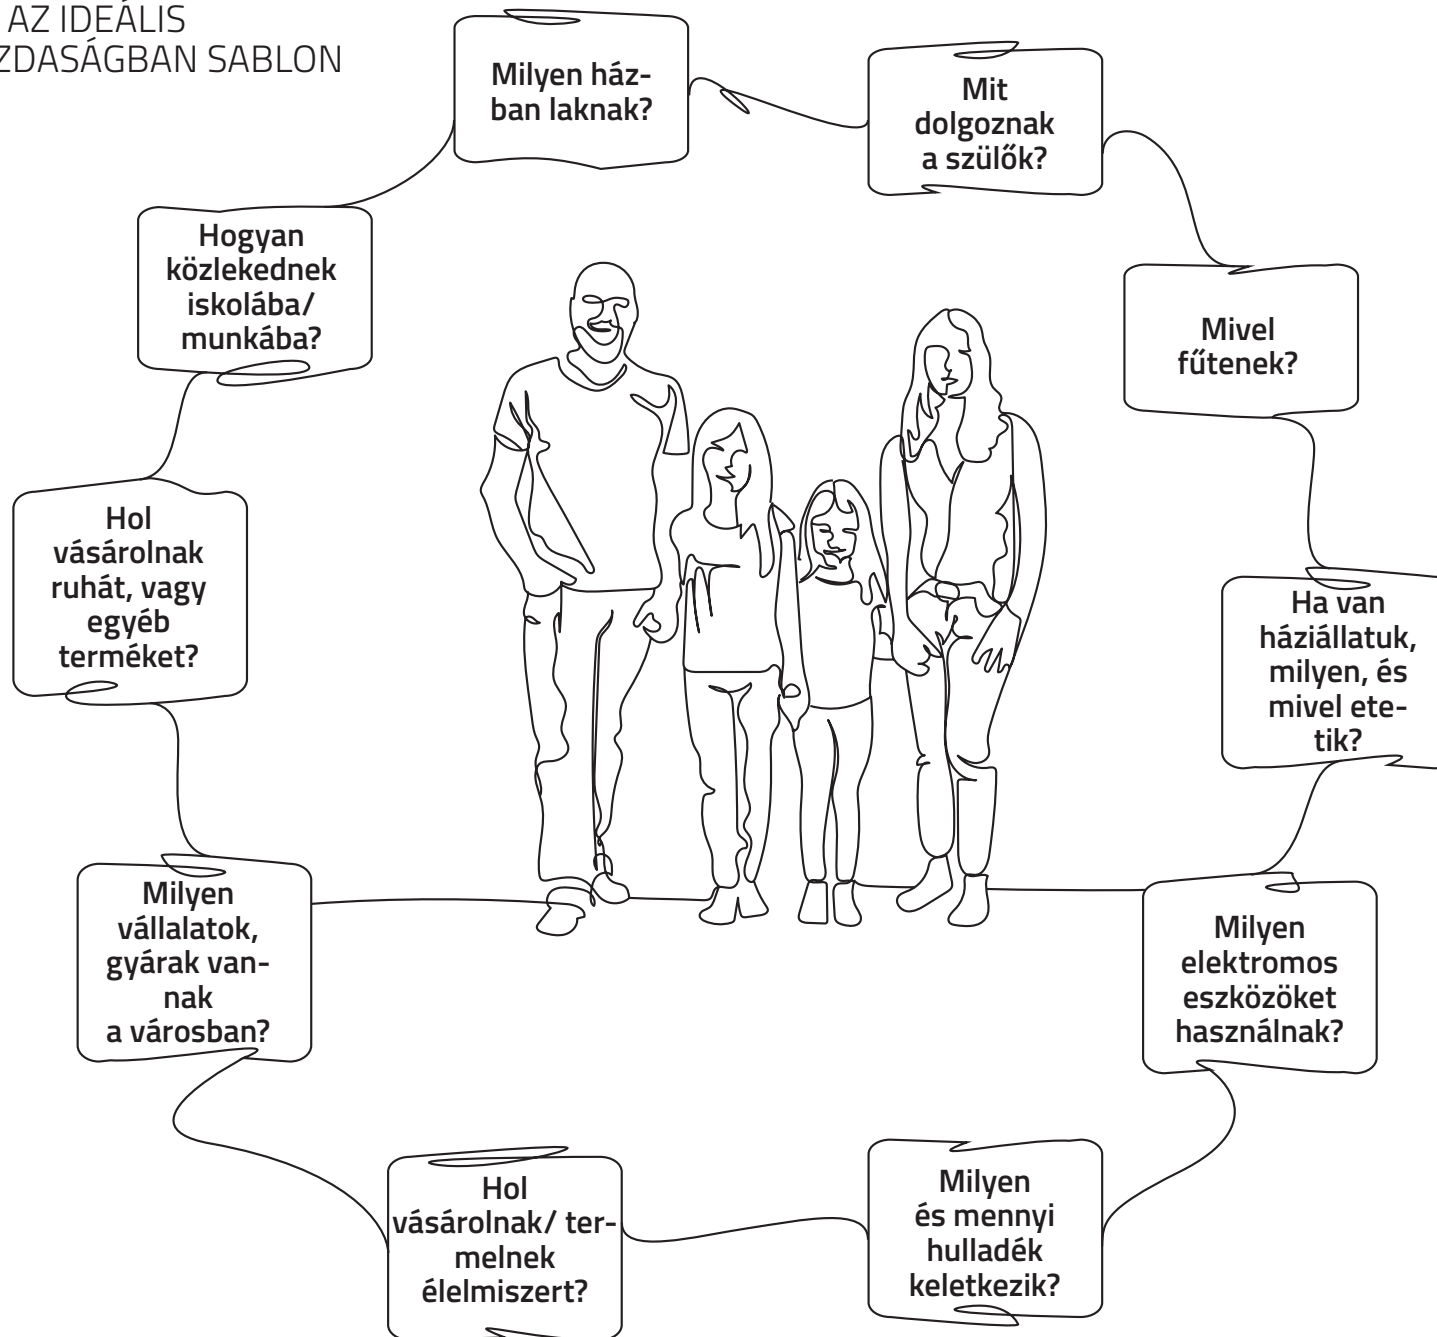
AZ IDEÁLIS
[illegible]ZDASÁGBAN SABLON

Milyen házban laknak?

Mit dolgoznak a szülők?

Hogyan közlekednek iskolába/ munkába?

Mivel fűtenek?

Hol vásárolnak ruhát, vagy egyéb terméket?

Ha van háziállatuk, milyen, és mivel etetik?

Milyen vállalatok, gyárak vannak a városban?

Milyen elektromos eszközöket használnak?

Hol vásárolnak/ termelnek élelmiszert?

Milyen és mennyi hulladék keletkezik?